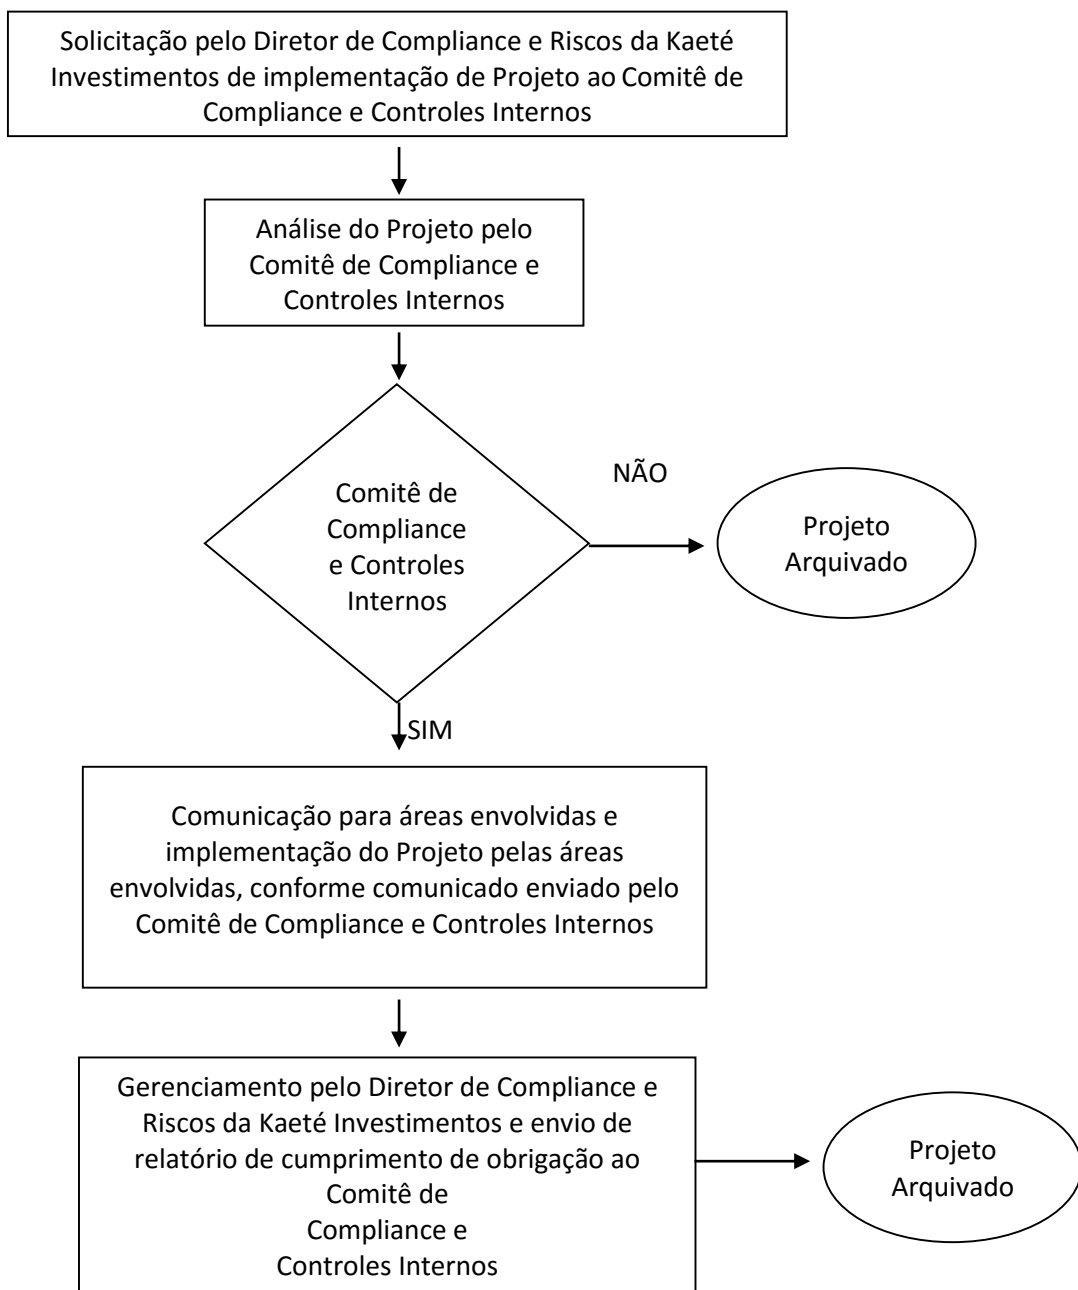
Solicitação pelo Diretor de Compliance e Riscos da Kaeté Investimentos de implementação de Projeto ao Comitê de Compliance e Controles Internos

Análise do Projeto pelo Comitê de Compliance e Controles Internos

Comitê de Compliance e Controles Internos

NÃO

Projeto Arquivado

SIM

Comunicação para áreas envolvidas e implementação do Projeto pelas áreas envolvidas, conforme comunicado enviado pelo Comitê de Compliance e Controles Internos

Gerenciamento pelo Diretor de Compliance e Riscos da Kaeté Investimentos e envio de relatório de cumprimento de obrigação ao Comitê de Compliance e Controles Internos

Projeto Arquivado